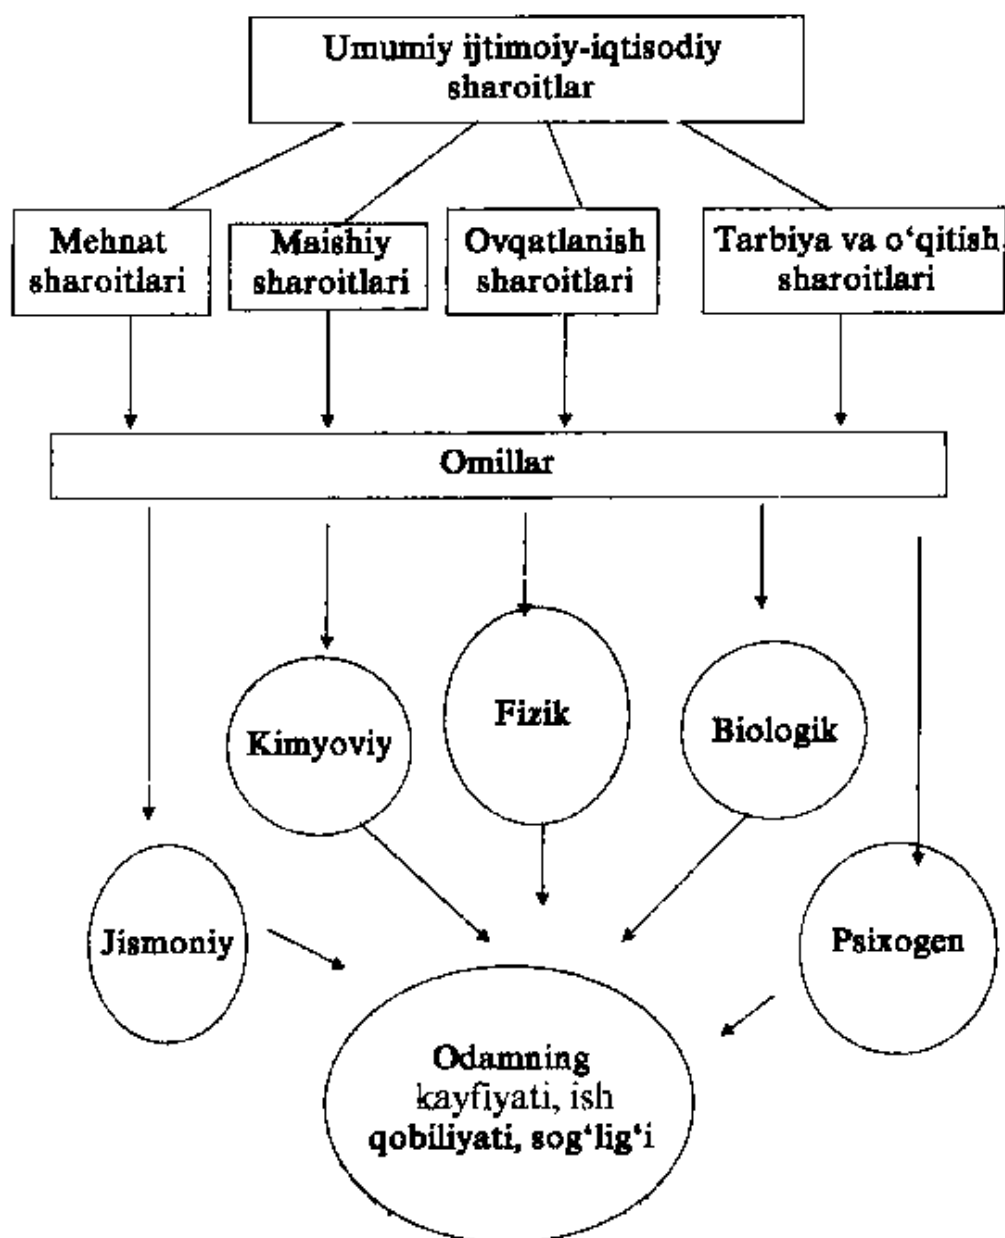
Umumiy ijtimoiy-iqtisodiy sharoitlar

Mehnat sharoitlari

Maishiy sharoitlari

Ovqatlanish sharoitlari

Tarbiya va o'qitish sharoitlari

Omillar

Kimyoviy

Fizik

Biologik

Jismoniy

Psixogen

Odamning kayfiyati, ish qobiliyati, sog'lig'i